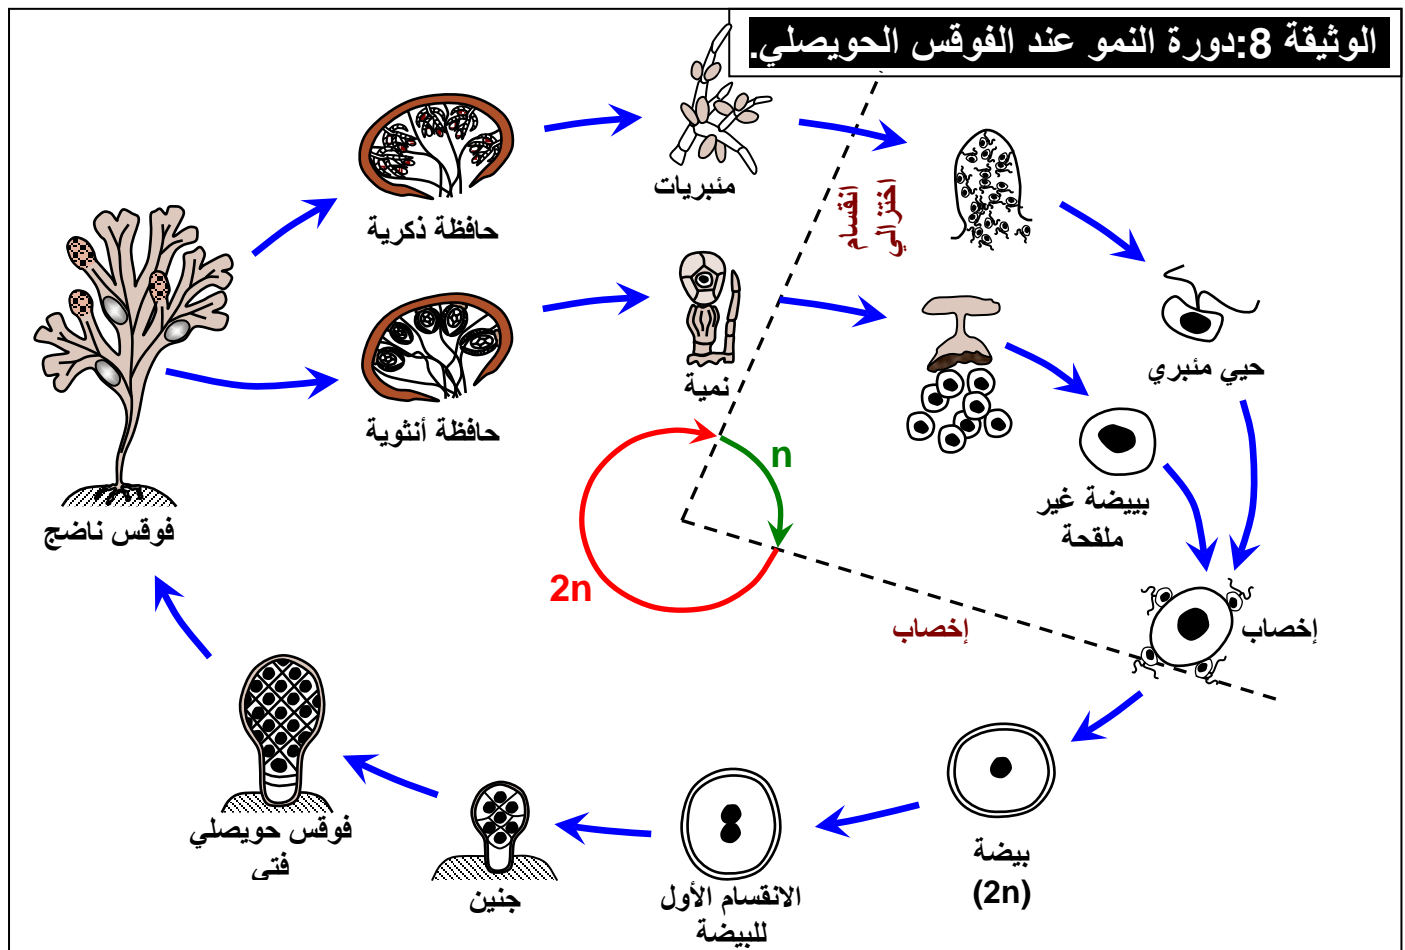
الوثيقة 8:دورة النمو عند الفوقس الحويصلي.

حافظة ذكرية

مئبريات

انقسام اختزالي

حي مئبري

حافظة أنثوية

نمية

n

2n

بييضة غير ملقحة

فوقس ناضج

إخصاب

إخصاب

بيضة (2n)

الانقسام الأول للبيضة

جنين

فوقس حويصلي فتى